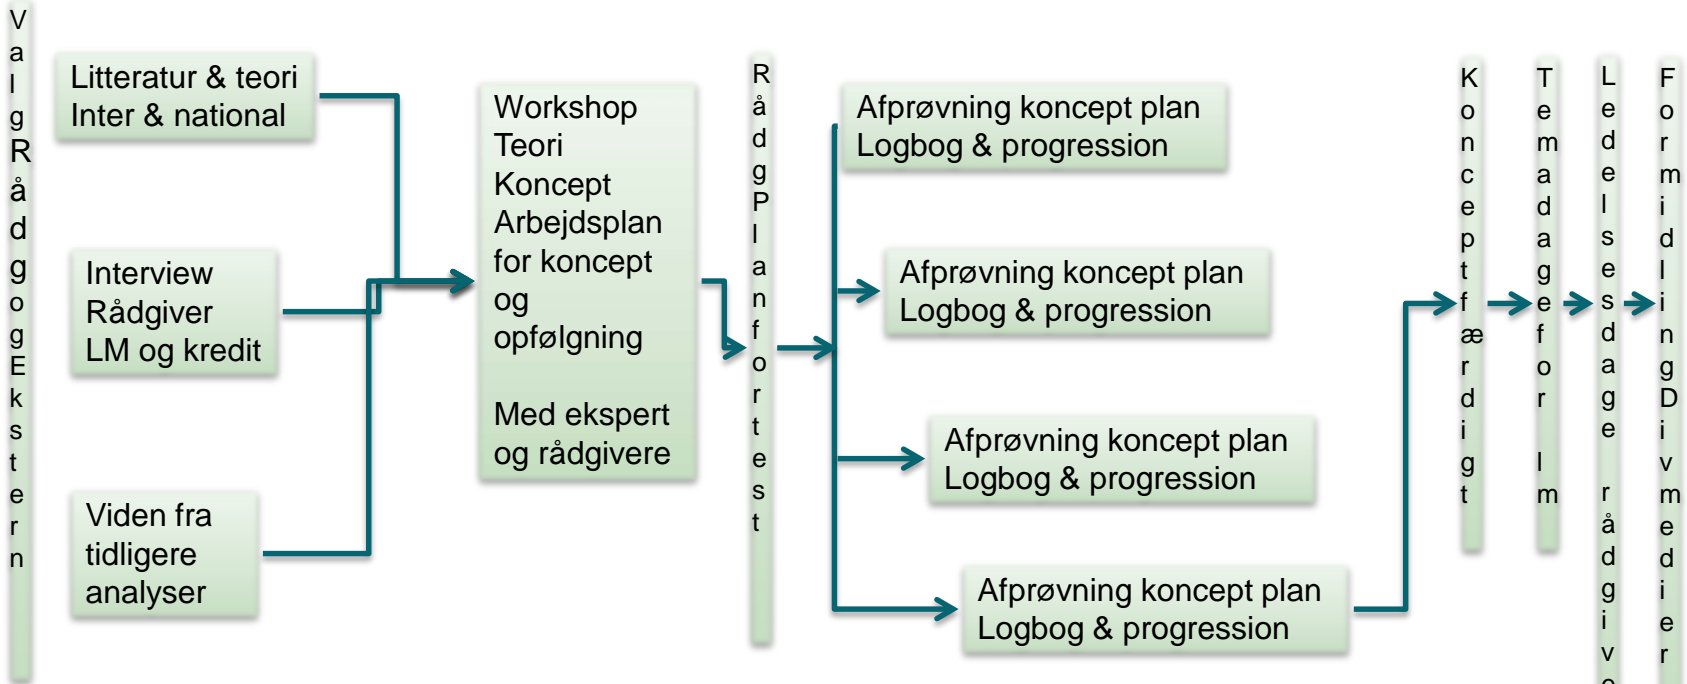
ValgRådgogEkstern

Litteratur & teori
Inter & national

Interview
Rådgiver
LM og kredit

Viden fra
tidligere
analyser

Workshop
Teori
Koncept
Arbejdsplan
for koncept
og
opfølgning

Med ekspert
og rådgivere

RådgPlanfortest

Afprøvning koncept plan
Logbog & progression

Afprøvning koncept plan
Logbog & progression

Afprøvning koncept plan
Logbog & progression

Afprøvning koncept plan
Logbog & progression

Konceptfærdigt

Temadagefor lm

Ledelsesdage rådgiv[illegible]

FormidlingDivmedier